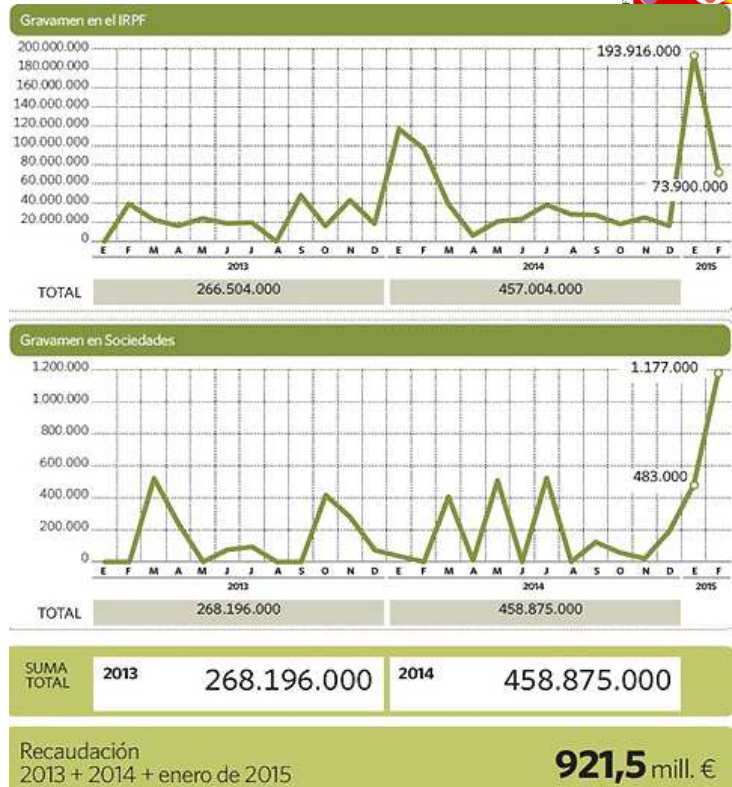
Gravamen en el IRPF

200.000.000
180.000.000
160.000.000
140.000.000
120.000.000
100.000.000
80.000.000
60.000.000
40.000.000
20.000.000
0

193.916.000
73.900.000

E F M A M J J A S O N D E F M A M J J A S O N D E F
2013 2014 2015

TOTAL 266.504.000 457.004.000

Gravamen en Sociedades

1.200.000
1.000.000
800.000
600.000
400.000
200.000
0

1.177.000
483.000

E F M A M J J A S O N D E F M A M J J A S O N D E F
2013 2014 2015

TOTAL 268.196.000 458.875.000

SUMA TOTAL
2013 268.196.000
2014 458.875.000

Recaudación
2013 + 2014 + enero de 2015
921,5 mill. €